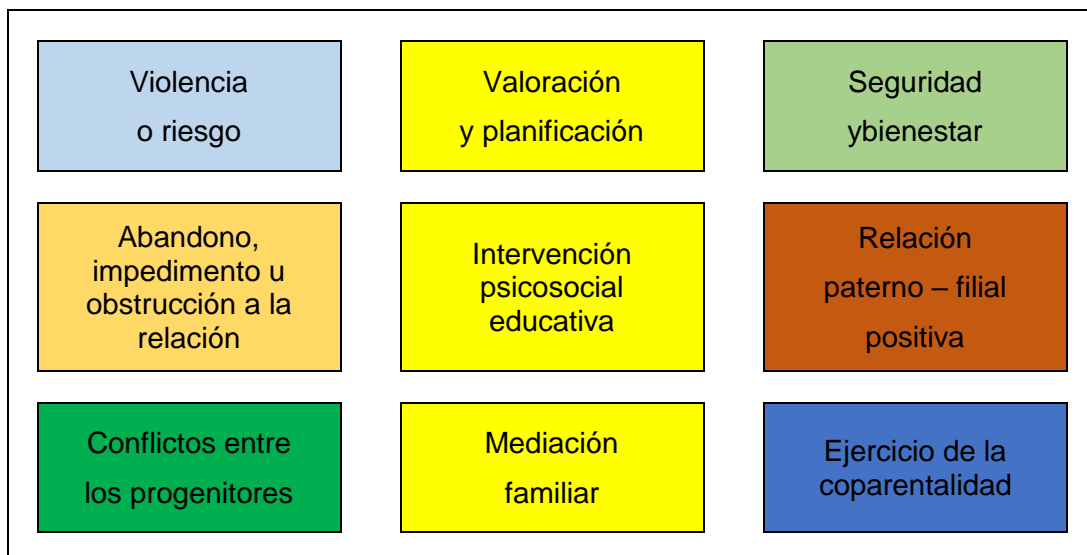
Violencia o riesgo

Valoración y planificación

Seguridad ybienestar

Abandono, impedimento u obstrucción a la relación

Intervención psicosocial educativa

Relación paterno – filial positiva

Conflictos entre los progenitores

Mediación familiar

Ejercicio de la coparentalidad